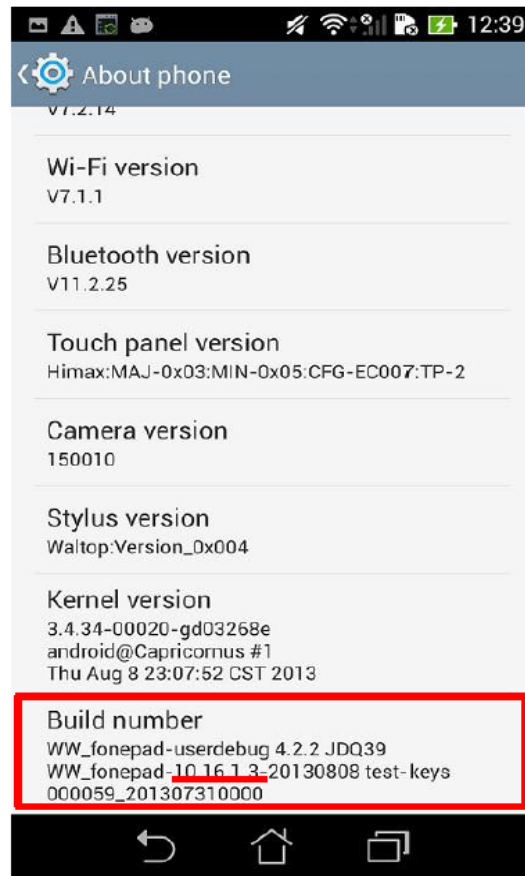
12:39

About phone

V7.2.14

Wi-Fi version
V7.1.1

Bluetooth version
V11.2.25

Touch panel version
Himax:MAJ-0x03:MIN-0x05:CFG-EC007:TP-2

Camera version
150010

Stylus version
Waltop:Version_0x004

Kernel version
3.4.34-00020-gd03268e
android@Capricornus #1
Thu Aug 8 23:07:52 CST 2013

Build number
WW_fonepad-userdebug 4.2.2 JDQ39
WW_fonepad-10.16.1.3-20130808 test-keys
000059_201307310000